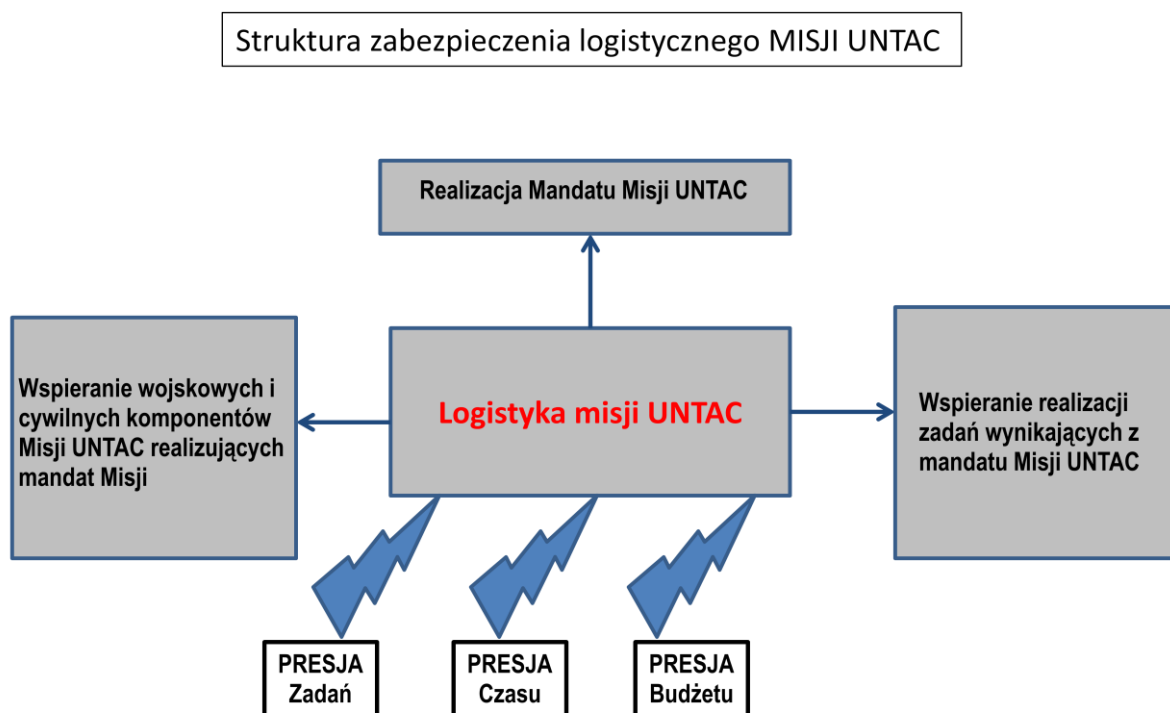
Struktura zabezpieczenia logistycznego MISJI UNTAC

Realizacja Mandatu Misji UNTAC

Wspieranie wojskowych i cywilnych komponentów Misji UNTAC realizujących mandat Misji

Logistyka misji UNTAC

Wspieranie realizacji zadań wynikających z mandatu Misji UNTAC

PRESJA Zadań

PRESJA Czasu

PRESJA Budżetu